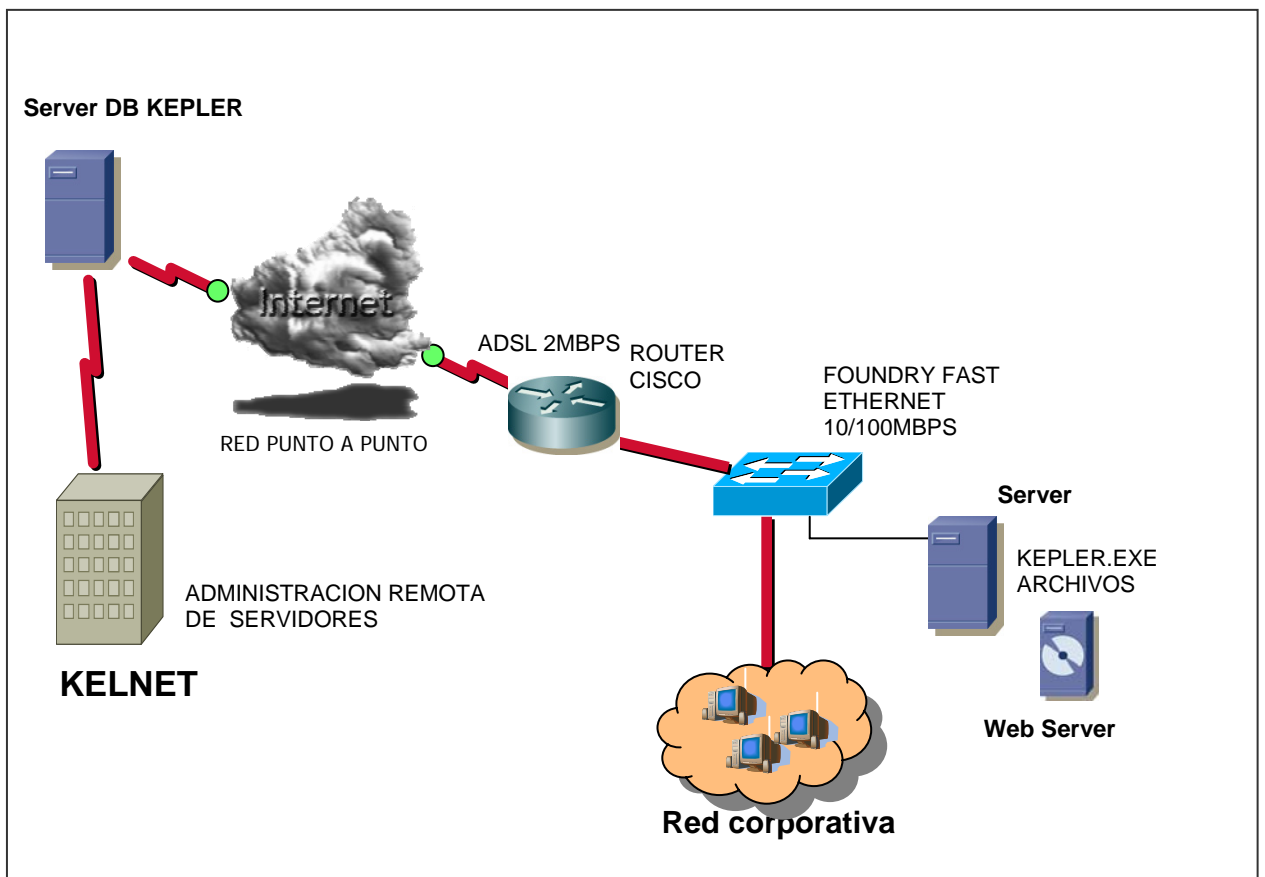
Server DB KEPLER

Internet

ADSL 2MBPS

ROUTER CISCO

FOUNDRY FAST ETHERNET 10/100MBPS

RED PUNTO A PUNTO

Server

KEPLER.EXE ARCHIVOS

ADMINISTRACION REMOTA DE SERVIDORES

KELNET

Web Server

Red corporativa